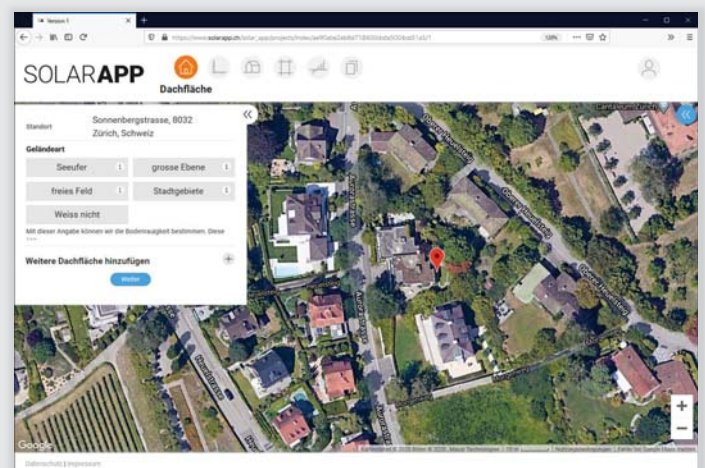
Version 1

https://www.solarapp.ch/solar_app/projects/index/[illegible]

130%

SOLARAPP

Dachfläche

Standort

Sonnenbergstrasse, 8032 Zürich, Schweiz

Geländeart

Seeufer

grosse Ebene

freies Feld

Stadtgebiete

Weiss nicht

Mit dieser Angabe können wir die Bodenrauigkeit bestimmen. Diese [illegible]

Weitere Dachfläche hinzufügen

Weiter

Google

Kartendaten © 2020 Bilder © 2020, Maxar Technologies

Datenschutz | Impressum

+

−